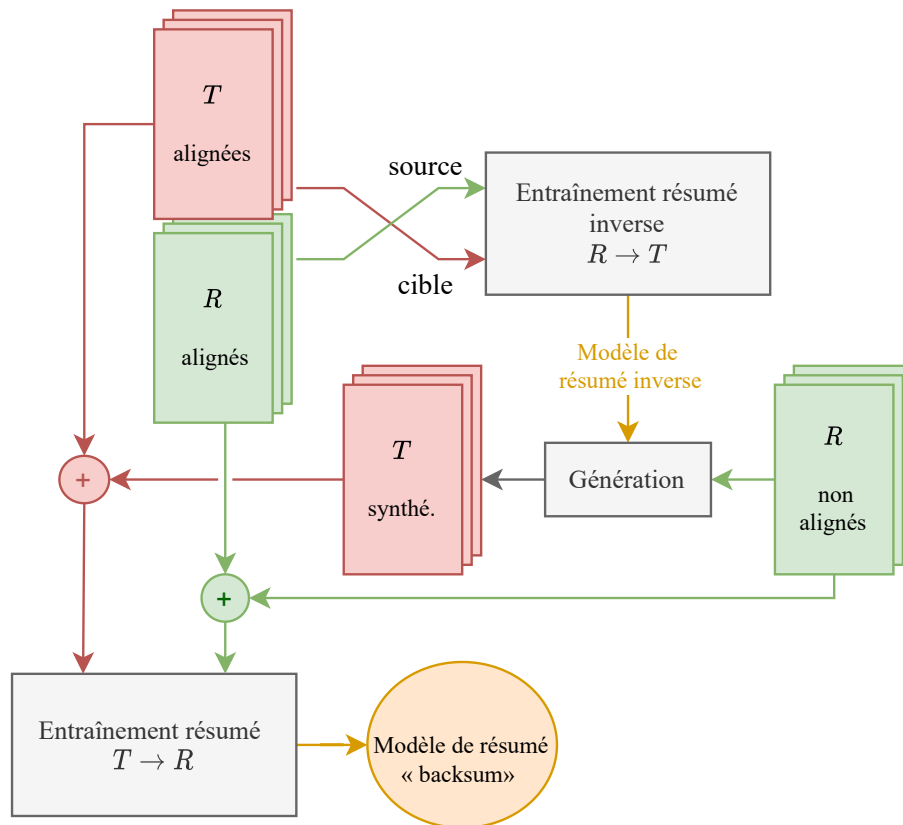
$T$
alignées

source

Entraînement résumé inverse
$R \rightarrow T$

$R$
alignés

cible

Modèle de résumé inverse

$T$
synthé.

Génération

$R$
non alignés

+

+

Entraînement résumé
$T \rightarrow R$

Modèle de résumé « backsum»